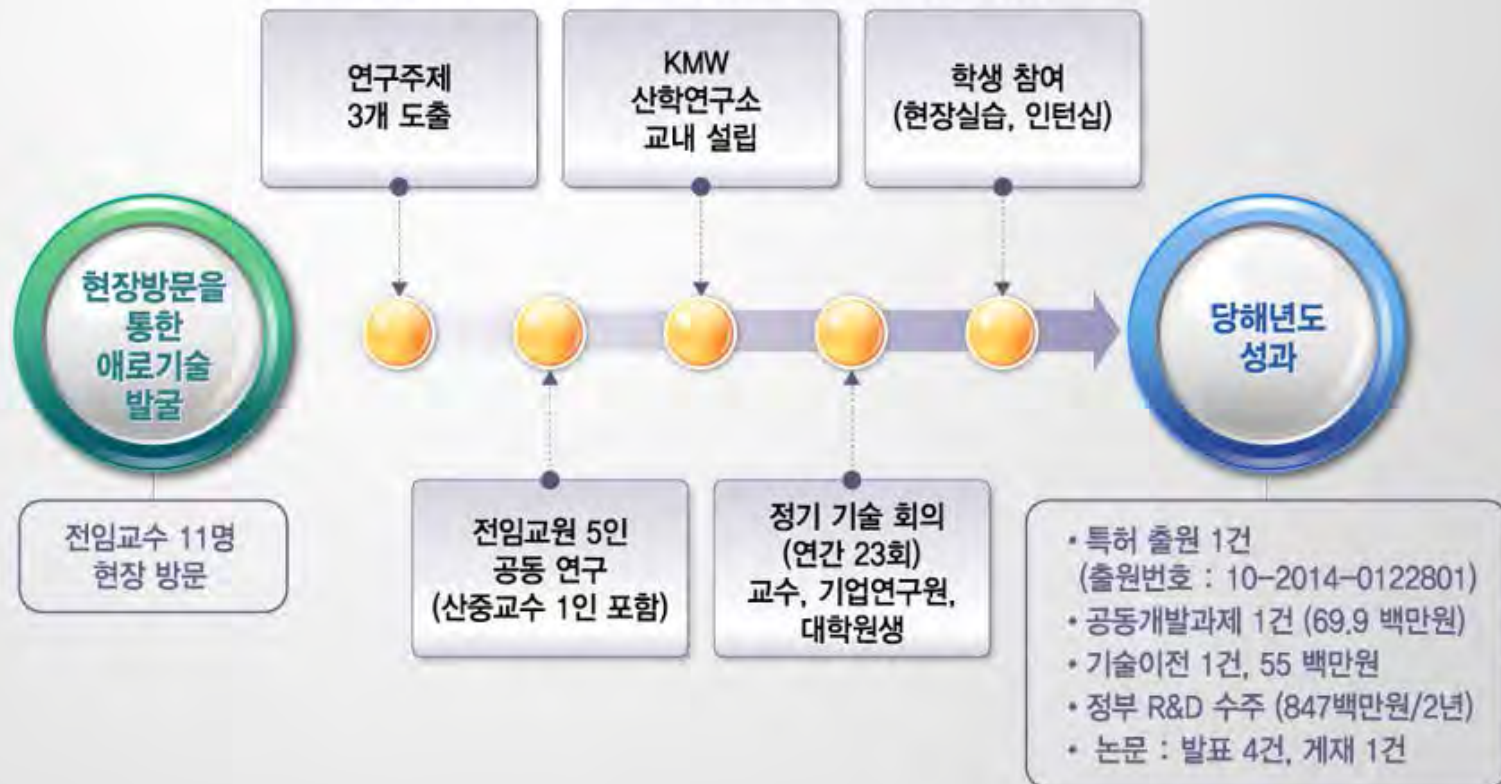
현장방문을 통한 애로기술 발굴

전임교수 11명 현장 방문

연구주제 3개 도출

전임교원 5인 공동 연구 (산중교수 1인 포함)

KMW 산학연구소 교내 설립

정기 기술 회의 (연간 23회) 교수, 기업연구원, 대학원생

학생 참여 (현장실습, 인턴십)

당해년도 성과

• 특허 출원 1건 (출원번호 : 10-2014-0122801)
• 공동개발과제 1건 (69.9 백만원)
• 기술이전 1건, 55 백만원
• 정부 R&D 수주 (847백만원/2년)
• 논문 : 발표 4건, 게재 1건